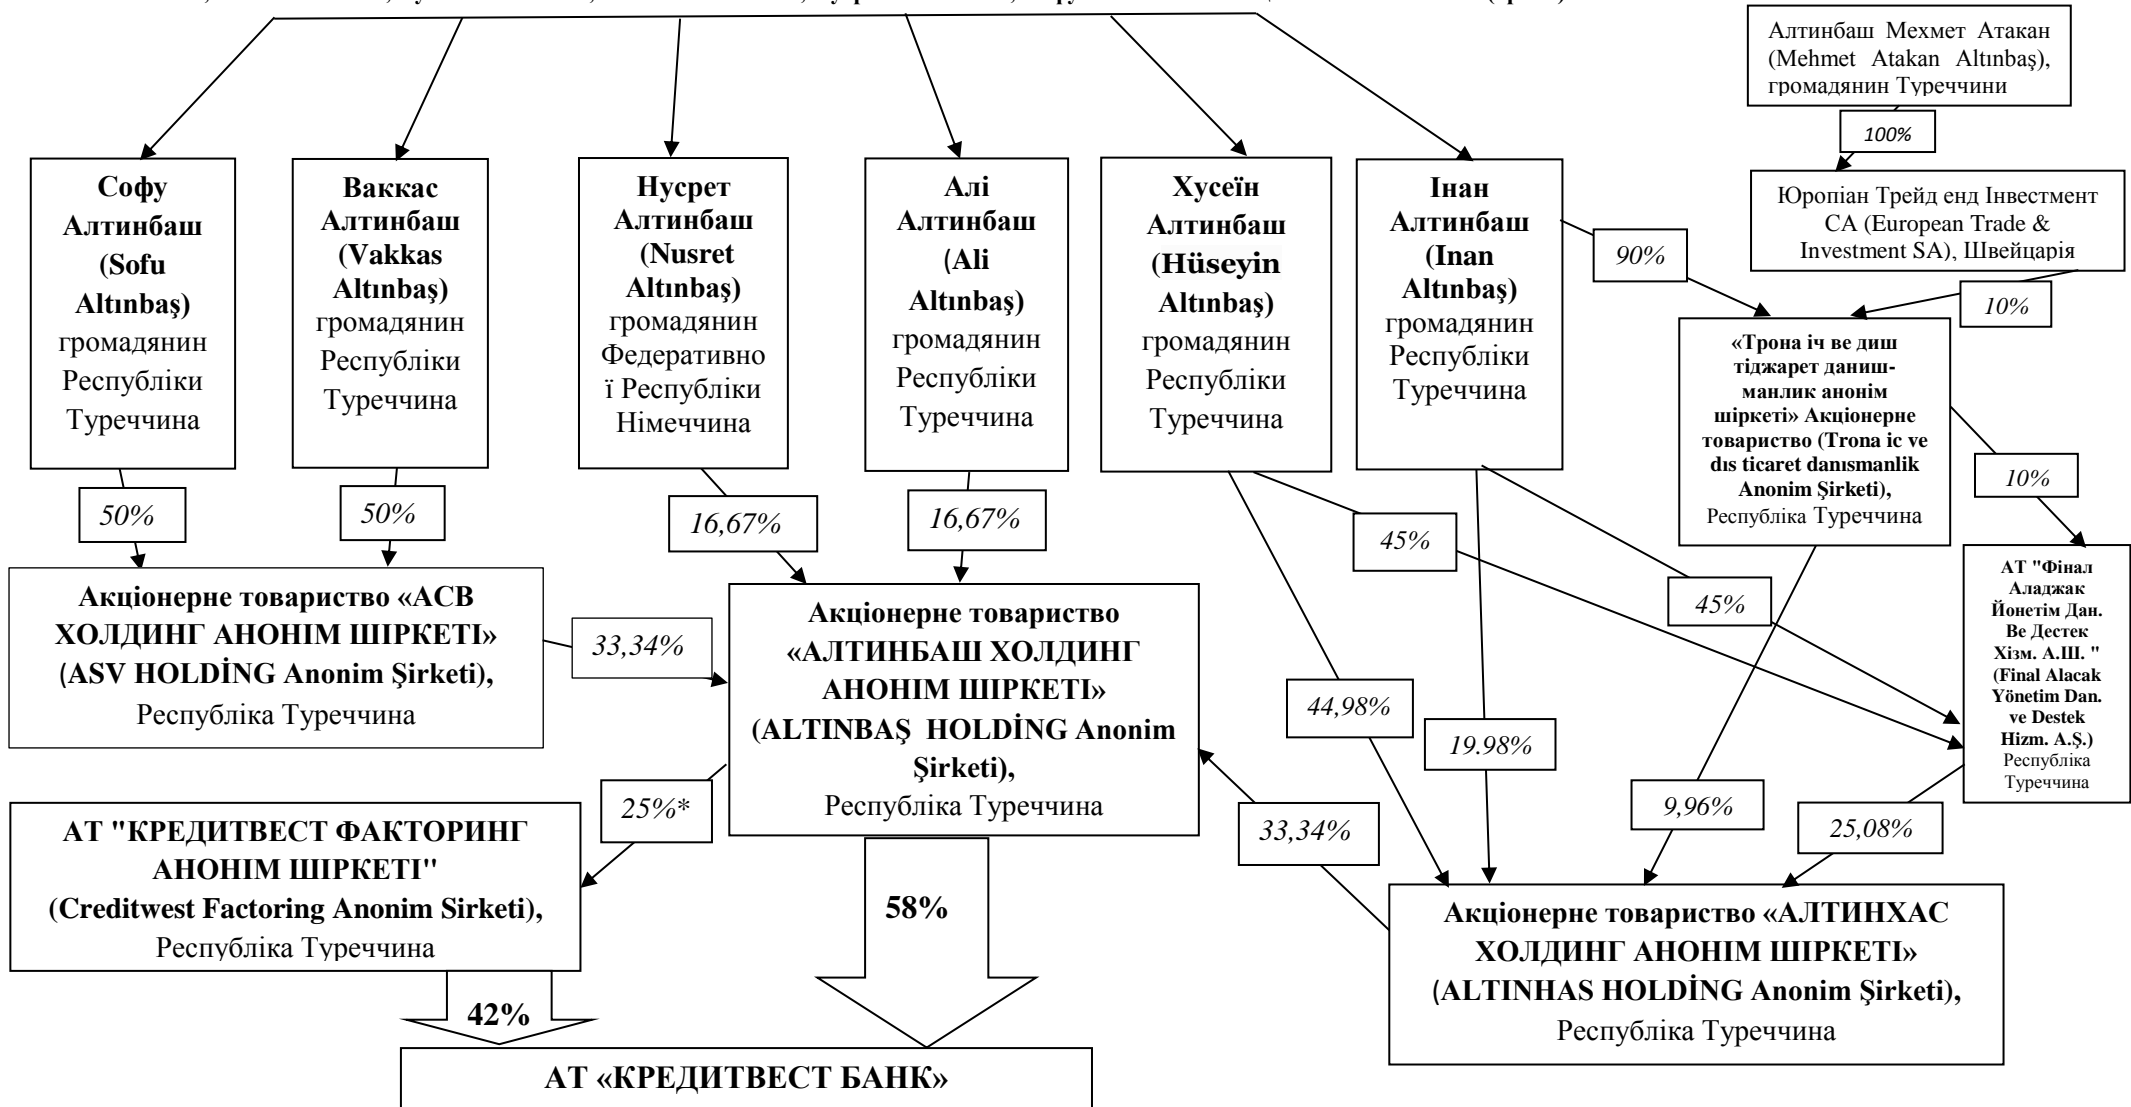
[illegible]

Алтинбаш Мехмет Атакан (Mehmet Atakan Altınbaş), громадянин Туреччини

100%

Юропіан Трейд енд Інвестмент СА (European Trade & Investment SA), Швейцарія

**Софу Алтинбаш (Sofu Altınbaş)** громадянин Республіки Туреччина

**Ваккас Алтинбаш (Vakkas Altınbaş)** громадянин Республіки Туреччина

**Нусрет Алтинбаш (Nusret Altınbaş)** громадянин Федеративної Республіки Німеччина

**Алі Алтинбаш (Ali Altınbaş)** громадянин Республіки Туреччина

**Хусеїн Алтинбаш (Hüseyin Altınbaş)** громадянин Республіки Туреччина

**Інан Алтинбаш (Inan Altınbaş)** громадянин Республіки Туреччина

90%

10%

**«Трона іч ве диш тіджарет данишманлик анонім ширкеті» Акціонерне товариство (Trona ic ve dıs ticaret danısmanlik Anonim Şirketi),** Республіка Туреччина

10%

50%

50%

16,67%

16,67%

45%

45%

**АТ "Фінал Аладжак Йонетім Дан. Ве Дестек Хізм. А.Ш. " (Final Alacak Yönetim Dan. ve Destek Hizm. A.Ş.)** Республіка Туреччина

**Акціонерне товариство «АСВ ХОЛДИНГ АНОНІМ ШІРКЕТІ» (ASV HOLDİNG Anonim Şirketi),** Республіка Туреччина

33,34%

**Акціонерне товариство «АЛТИНБАШ ХОЛДИНГ АНОНІМ ШІРКЕТІ» (ALTINBAŞ HOLDİNG Anonim Şirketi),** Республіка Туреччина

44,98%

19.98%

9,96%

25,08%

33,34%

25%*

**АТ "КРЕДИТВЕСТ ФАКТОРИНГ АНОНІМ ШІРКЕТІ" (Creditwest Factoring Anonim Sirketi),** Республіка Туреччина

**58%**

**Акціонерне товариство «АЛТИНХАС ХОЛДИНГ АНОНІМ ШІРКЕТІ» (ALTINHAS HOLDİNG Anonim Şirketi),** Республіка Туреччина

**42%**

**АТ «КРЕДИТВЕСТ БАНК»**